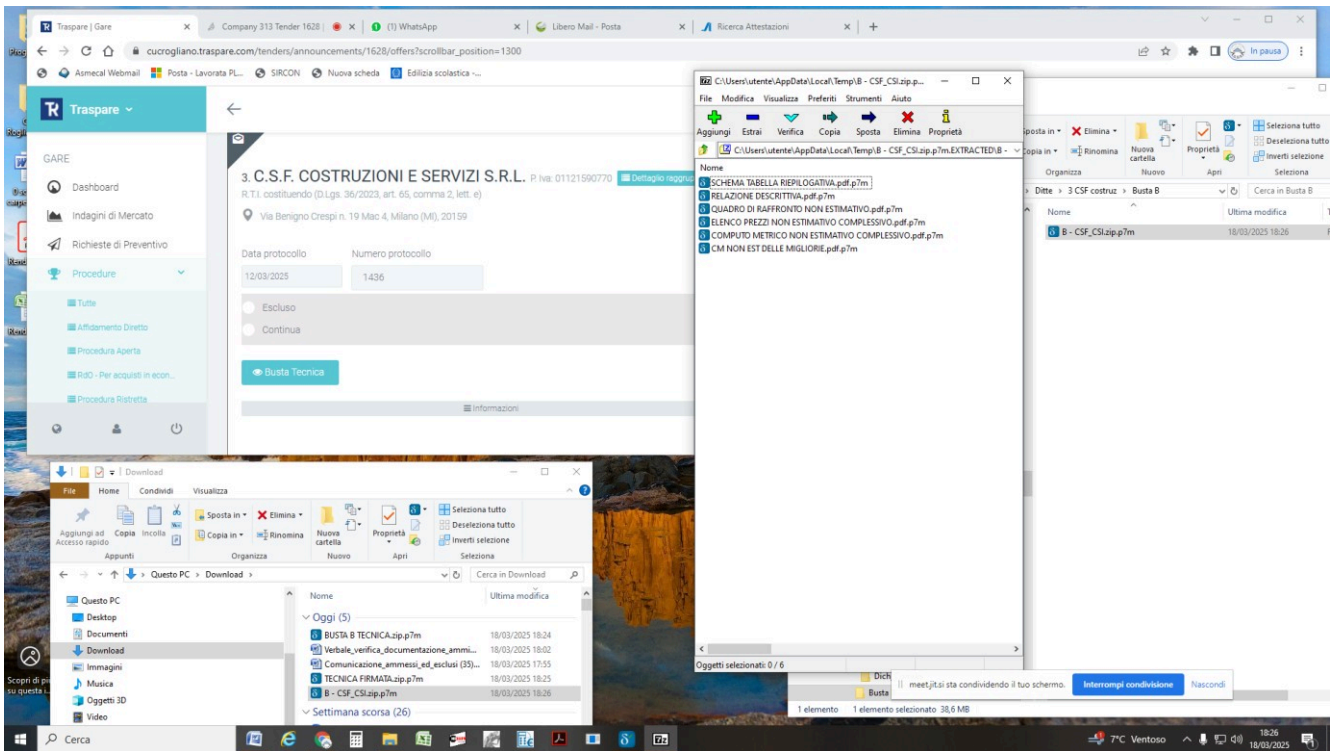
Traspare | Gare × Company 313 Tender 1628 | × (1) WhatsApp × Libero Mail - Posta × Ricerca Attestazioni × +

cucrogliano.traspare.com/tenders/announcements/1628/offers?scrollbar_position=1300

Asmecal Webmail Posta - Lavorata PL... SIRCON Nuova scheda Edilizia scolastica -...

In pausa

Traspare

GARE

Dashboard

Indagini di Mercato

Richieste di Preventivo

Procedure

Tutte

Affidamento Diretto

Procedura Aperta

RdO - Per acquisti in econ...

Procedura Ristretta

3. C.S.F. COSTRUZIONI E SERVIZI S.R.L. P.Iva: 01121590770 Dettaglio raggru

R.T.I. costituendo (D.Lgs. 36/2023, art. 65, comma 2, lett. e)

Via Benigno Crespi n. 19 Mac 4, Milano (MI), 20159

Data protocollo 12/03/2025

Numero protocollo 1436

Escluso

Continua

Busta Tecnica

Informazioni

C:\Users\utente\AppData\Local\Temp\B - CSF_CSI.zip.p...

File Modifica Visualizza Preferiti Strumenti Aiuto

Aggiungi Estrai Verifica Copia Sposta Elimina Proprietà

C:\Users\utente\AppData\Local\Temp\B - CSF_CSI.zip.p7m.EXTRACTED\B -

Nome

SCHEMA TABELLA RIEPILOGATIVA.pdf.p7m
RELAZIONE DESCRITTIVA.pdf.p7m
QUADRO DI RAFFRONTO NON ESTIMATIVO.pdf.p7m
ELENCO PREZZI NON ESTIMATIVO COMPLESSIVO.pdf.p7m
COMPUTO METRICO NON ESTIMATIVO COMPLESSIVO.pdf.p7m
CM NON EST DELLE MIGLIORIE.pdf.p7m

Oggetti selezionati: 0 / 6

Sposta in Elimina Copia in Rinomina Nuova cartella Proprietà Seleziona tutto Deseleziona tutto Inverti selezione

Organizza Nuovo Apri Seleziona

Ditte > 3 CSF costruz > Busta B

Cerca in Busta B

Nome Ultima modifica

B - CSF_CSI.zip.p7m 18/03/2025 18:26

Dich

Busta

1 elemento 1 elemento selezionato 38,6 MB

meet.jit.si sta condividendo il tuo schermo. Interrompi condivisione Nascondi

Download

File Home Condividi Visualizza

Aggiungi ad Accesso rapido Copia Incolla Sposta in Elimina Copia in Rinomina Nuova cartella Proprietà Seleziona tutto Deseleziona tutto Inverti selezione

Appunti Organizza Nuovo Apri Seleziona

Questo PC > Download >

Cerca in Download

Questo PC
Desktop
Documenti
Download
Immagini
Musica
Oggetti 3D
Video

Nome Ultima modifica

Oggi (5)

BUSTA B TECNICA.zip.p7m 18/03/2025 18:24
Verbale_verifica_documentazione_ammi... 18/03/2025 18:02
Comunicazione_ammessi_ed_esclusi (35)... 18/03/2025 17:55
TECNICA FIRMATA.zip.p7m 18/03/2025 18:25
B - CSF_CSI.zip.p7m 18/03/2025 18:26

Settimana scorsa (26)

Scopri di più su questa i...

Cerca

7°C Ventoso 18:26 18/03/2025